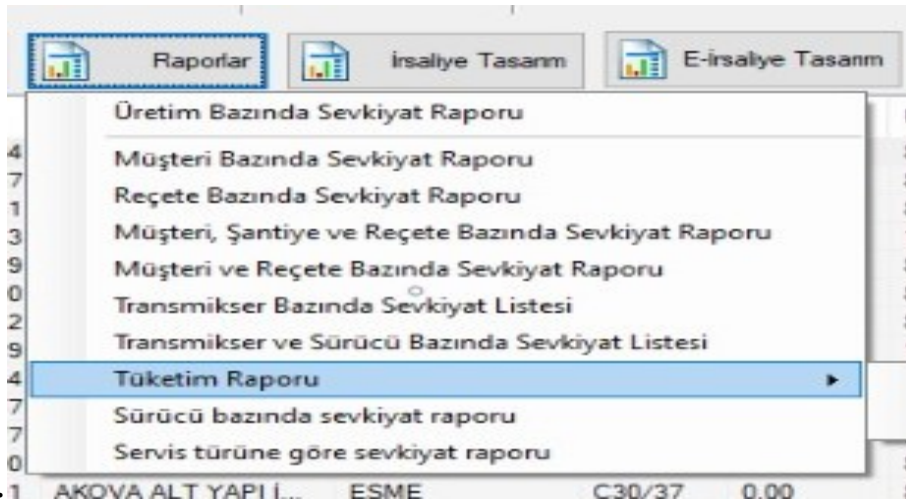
Raporlar
İrsaliye Tasarım
E-İrsaliye Tasarım

Üretim Bazında Sevkiyat Raporu
Müşteri Bazında Sevkiyat Raporu
Reçete Bazında Sevkiyat Raporu
Müşteri, Şantiye ve Reçete Bazında Sevkiyat Raporu
Müşteri ve Reçete Bazında Sevkiyat Raporu
Transmikser Bazında Sevkiyat Listesi
Transmikser ve Sürücü Bazında Sevkiyat Listesi
Tüketim Raporu
Sürücü bazında sevkiyat raporu
Servis türüne göre sevkiyat raporu

4
7
1
3
9
0
2
9
4
7
7
0
1 AKOVA ALT YAPI İ... ESME C30/37 0.00